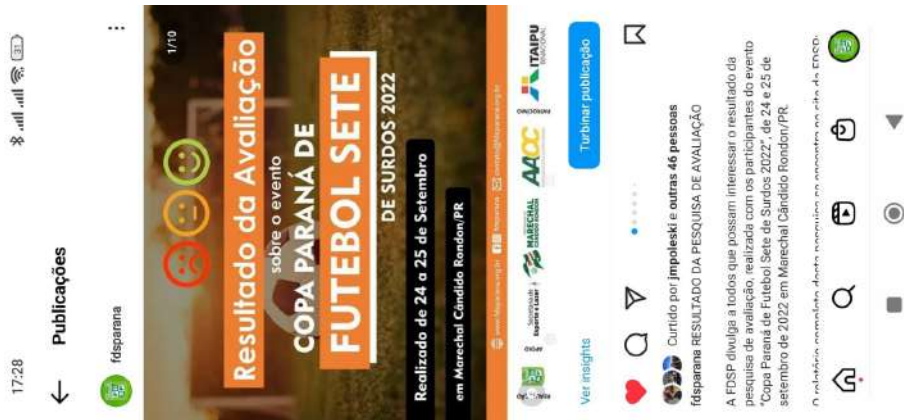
17:28

Publicações

fdsparana

1/10

Resultado da Avaliação

sobre o evento

COPA PARANÁ DE

FUTEBOL SETE

DE SURDOS 2022

Realizado de 24 a 25 de Setembro

em Marechal Cândido Rondon/PR

www.fdsparana.org.br fdsparana contato@fdsparana.org.br

APOIO

Secretaria do Esporte e Lazer

MARECHAL CÂNDIDO RONDON

AACC

ITAIPU BINACIONAL

Ver insights

Turbinar publicação

Curtido por jmpoleski e outras 46 pessoas

fdsparana RESULTADO DA PESQUISA DE AVALIAÇÃO

A FDSP divulga a todos que possam interessar o resultado da pesquisa de avaliação, realizada com os participantes do evento "Copa Paraná de Futebol Sete de Surdos 2022", de 24 e 25 de setembro de 2022 em Marechal Cândido Rondon/PR.

O relatório completo desta pesquisa se encontra no site da FDSP: